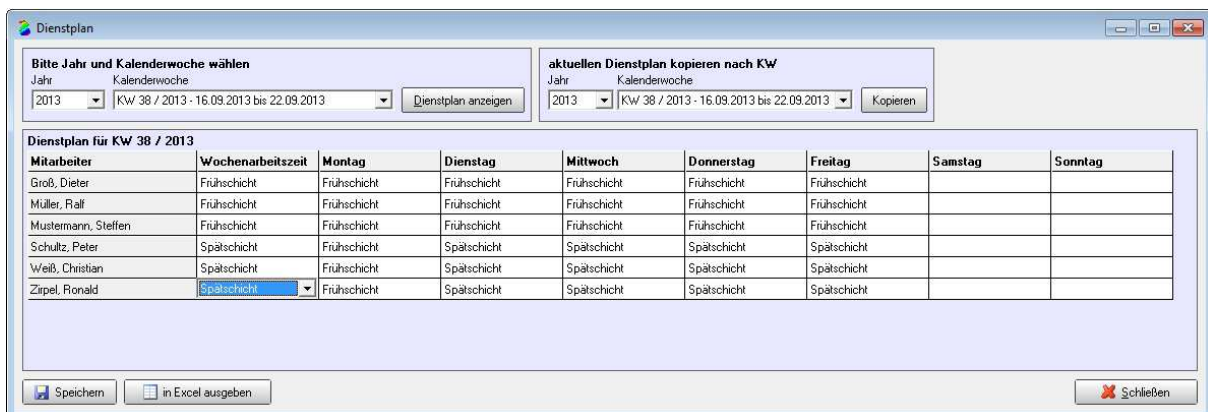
Dienstplan

Bitte Jahr und Kalenderwoche wählen
Jahr
Kalenderwoche
2013
KW 38 / 2013 - 16.09.2013 bis 22.09.2013
Dienstplan anzeigen

aktuellen Dienstplan kopieren nach KW
Jahr
Kalenderwoche
2013
KW 38 / 2013 - 16.09.2013 bis 22.09.2013
Kopieren

Dienstplan für KW 38 / 2013

| Mitarbeiter | Wochenarbeitszeit | Montag | Dienstag | Mittwoch | Donnerstag | Freitag | Samstag | Sonntag |
|---|---|---|---|---|---|---|---|---|
| Groß, Dieter | Frühschicht | Frühschicht | Frühschicht | Frühschicht | Frühschicht | Frühschicht | | |
| Müller, Ralf | Frühschicht | Frühschicht | Frühschicht | Frühschicht | Frühschicht | Frühschicht | | |
| Mustermann, Steffen | Frühschicht | Frühschicht | Frühschicht | Frühschicht | Frühschicht | Frühschicht | | |
| Schultz, Peter | Spätschicht | Frühschicht | Spätschicht | Spätschicht | Spätschicht | Spätschicht | | |
| Weiß, Christian | Spätschicht | Frühschicht | Spätschicht | Spätschicht | Spätschicht | Spätschicht | | |
| Zirpel, Ronald | Spätschicht | Frühschicht | Spätschicht | Spätschicht | Spätschicht | Spätschicht | | |

Speichern
in Excel ausgeben
Schließen